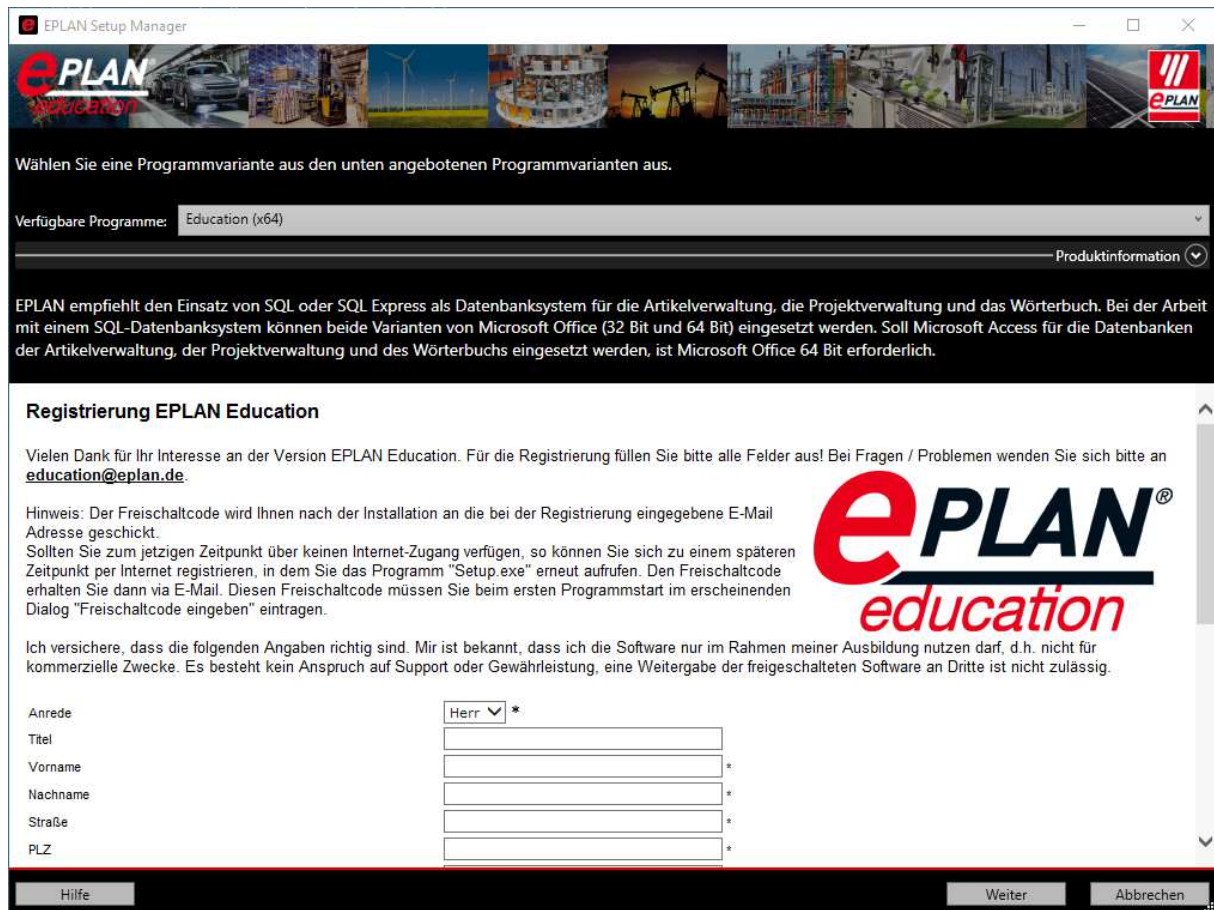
EPLAN Setup Manager

EPLAN education

EPLAN

Wählen Sie eine Programmvariante aus den unten angebotenen Programmvarianten aus.

Verfügbare Programme: Education (x64)

Produktinformation

EPLAN empfiehlt den Einsatz von SQL oder SQL Express als Datenbanksystem für die Artikelverwaltung, die Projektverwaltung und das Wörterbuch. Bei der Arbeit mit einem SQL-Datenbanksystem können beide Varianten von Microsoft Office (32 Bit und 64 Bit) eingesetzt werden. Soll Microsoft Access für die Datenbanken der Artikelverwaltung, der Projektverwaltung und des Wörterbuchs eingesetzt werden, ist Microsoft Office 64 Bit erforderlich.

Registrierung EPLAN Education

Vielen Dank für Ihr Interesse an der Version EPLAN Education. Für die Registrierung füllen Sie bitte alle Felder aus! Bei Fragen / Problemen wenden Sie sich bitte an education@eplan.de.

Hinweis: Der Freischaltcode wird Ihnen nach der Installation an die bei der Registrierung eingegebene E-Mail Adresse geschickt.
Sollten Sie zum jetzigen Zeitpunkt über keinen Internet-Zugang verfügen, so können Sie sich zu einem späteren Zeitpunkt per Internet registrieren, in dem Sie das Programm "Setup.exe" erneut aufrufen. Den Freischaltcode erhalten Sie dann via E-Mail. Diesen Freischaltcode müssen Sie beim ersten Programmstart im erscheinenden Dialog "Freischaltcode eingeben" eintragen.

EPLAN® education

Ich versichere, dass die folgenden Angaben richtig sind. Mir ist bekannt, dass ich die Software nur im Rahmen meiner Ausbildung nutzen darf, d.h. nicht für kommerzielle Zwecke. Es besteht kein Anspruch auf Support oder Gewährleistung, eine Weitergabe der freigeschalteten Software an Dritte ist nicht zulässig.

Anrede Herr *
Titel
Vorname *
Nachname *
Straße *
PLZ *

Hilfe
Weiter
Abbrechen